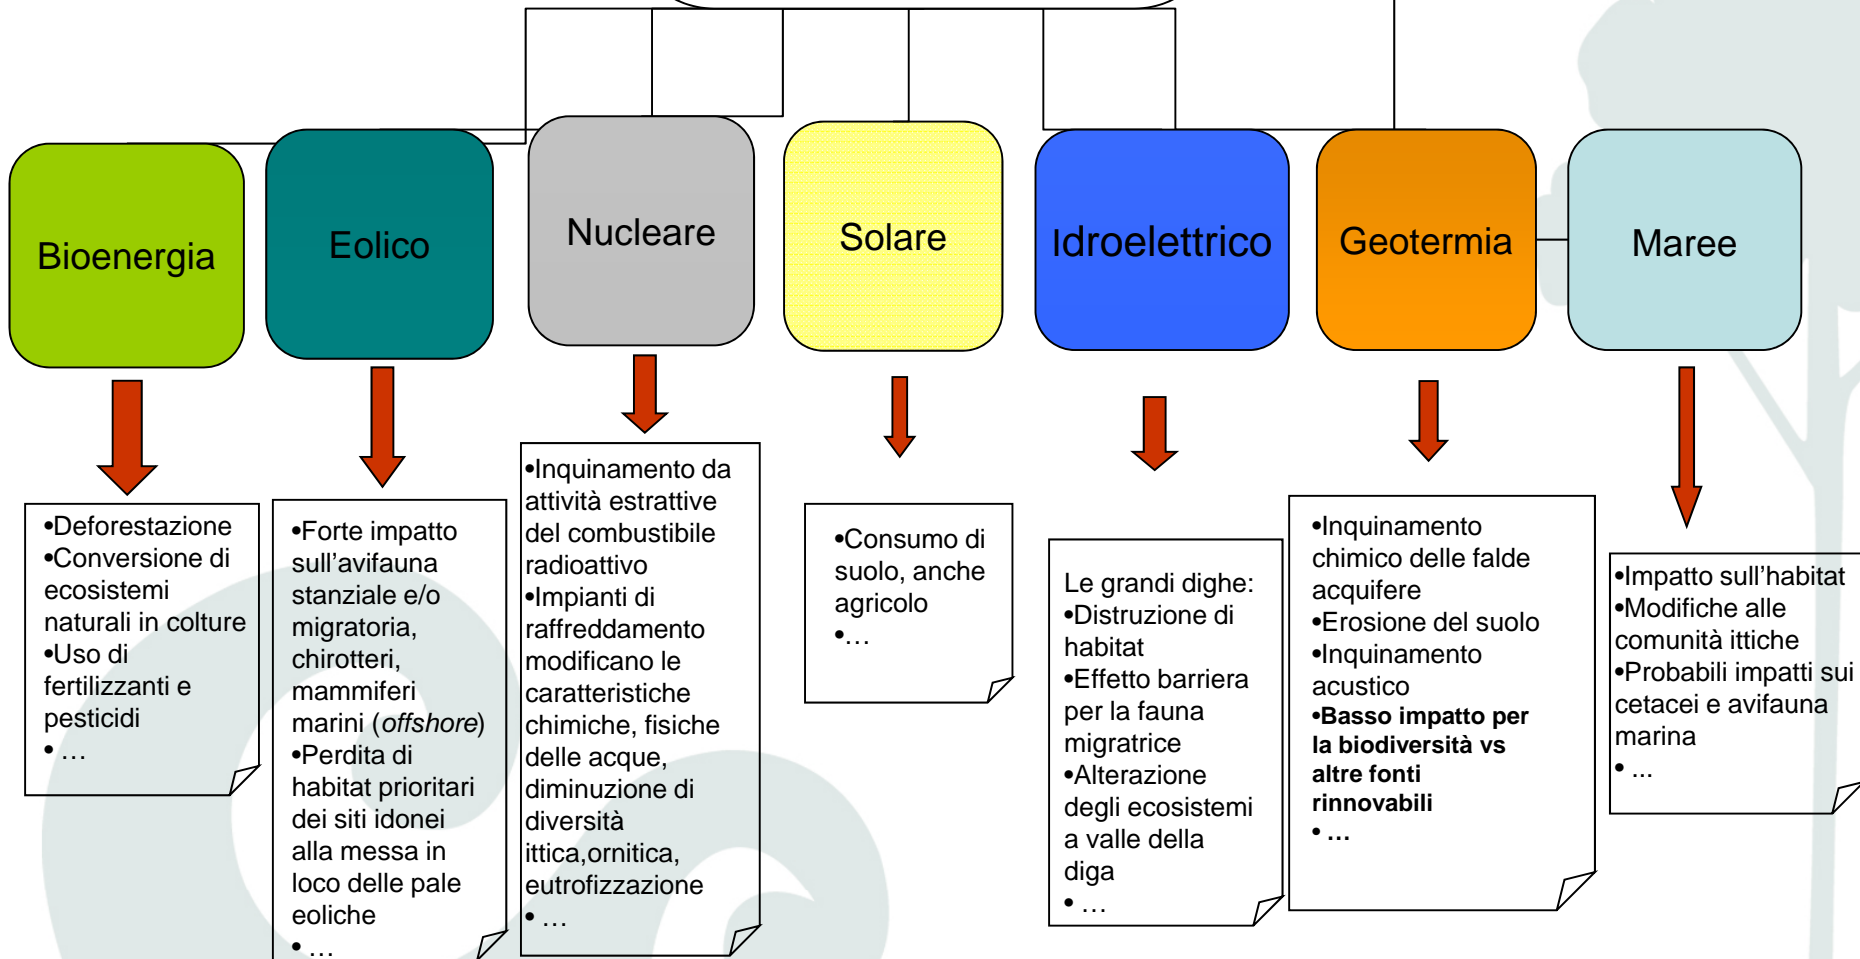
Bioenergia

Eolico

Nucleare

Solare

Idroelettrico

Geotermia

Maree

•Deforestazione
•Conversione di ecosistemi naturali in colture
•Uso di fertilizzanti e pesticidi
• …

•Forte impatto sull'avifauna stanziale e/o migratoria, chirotteri, mammiferi marini (*offshore*)
•Perdita di habitat prioritari dei siti idonei alla messa in loco delle pale eoliche
• …

•Inquinamento da attività estrattive del combustibile radioattivo
•Impianti di raffreddamento modificano le caratteristiche chimiche, fisiche delle acque, diminuzione di diversità ittica,ornitica, eutrofizzazione
• …

•Consumo di suolo, anche agricolo
•…

Le grandi dighe:
•Distruzione di habitat
•Effetto barriera per la fauna migratrice
•Alterazione degli ecosistemi a valle della diga
• …

•Inquinamento chimico delle falde acquifere
•Erosione del suolo
•Inquinamento acustico
**•Basso impatto per la biodiversità vs altre fonti rinnovabili**
**• …**

•Impatto sull'habitat
•Modifiche alle comunità ittiche
•Probabili impatti sui cetacei e avifauna marina
• ...